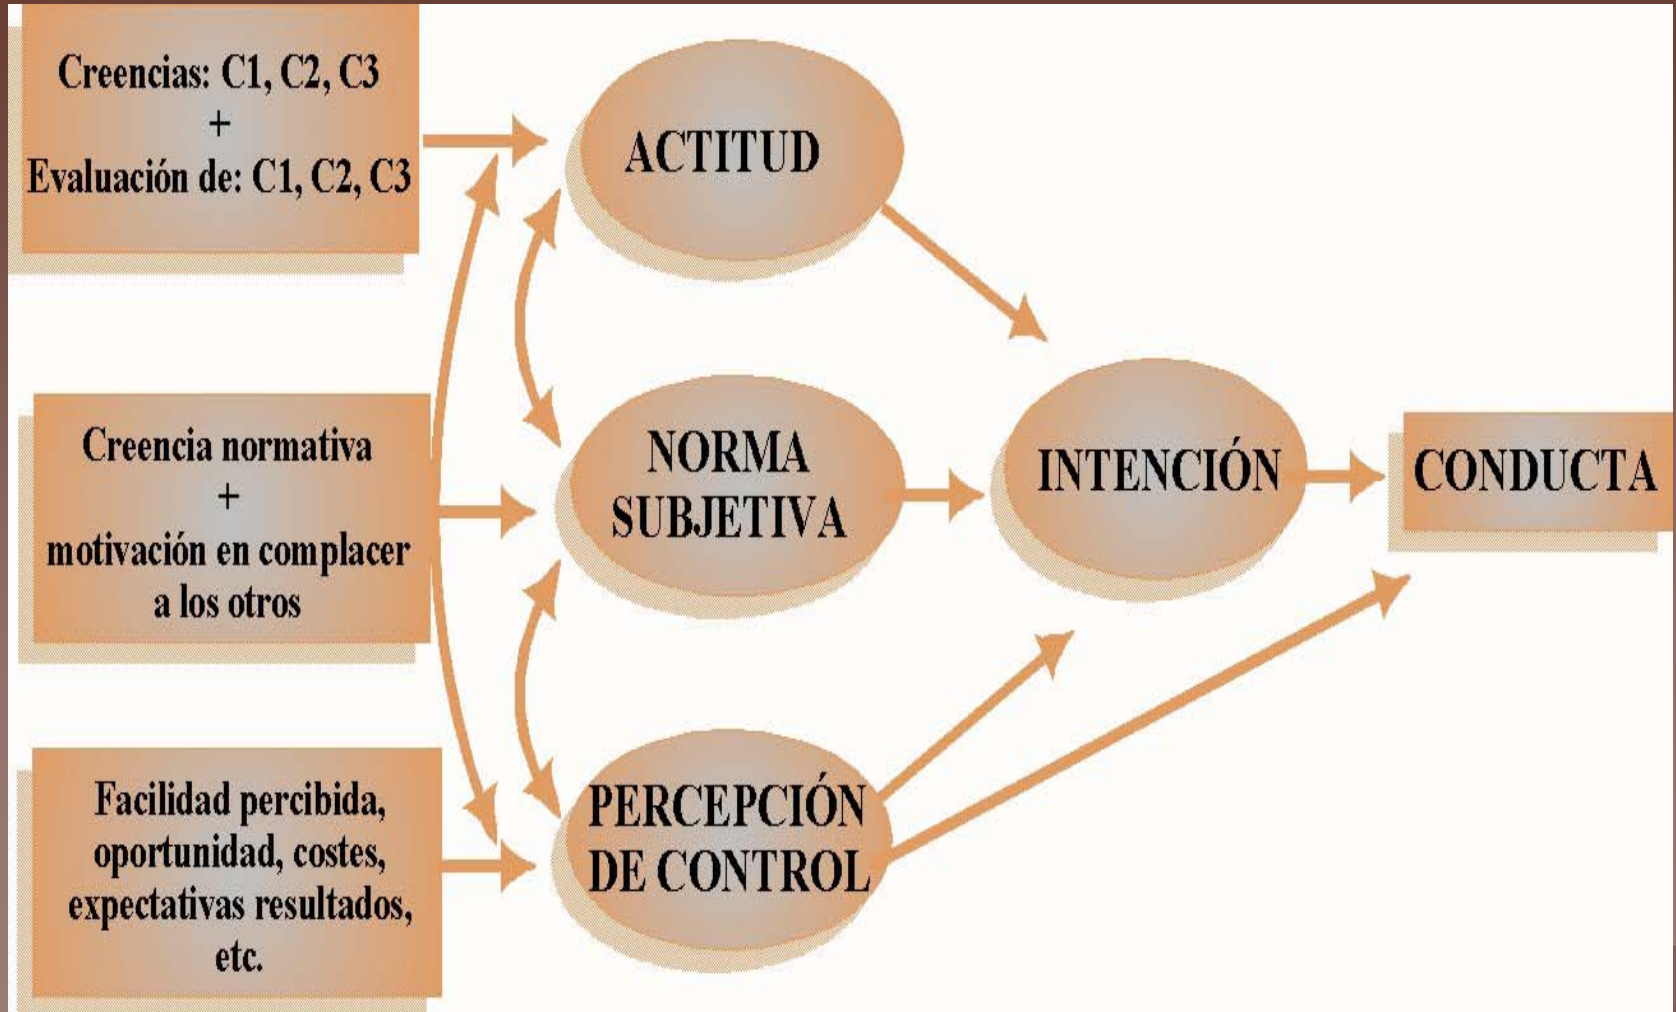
Creencias: C1, C2, C3
+
Evaluación de: C1, C2, C3

ACTITUD

Creencia normativa
+
motivación en complacer a los otros

NORMA SUBJETIVA

INTENCIÓN

CONDUCTA

Facilidad percibida, oportunidad, costes, expectativas resultados, etc.

PERCEPCIÓN DE CONTROL